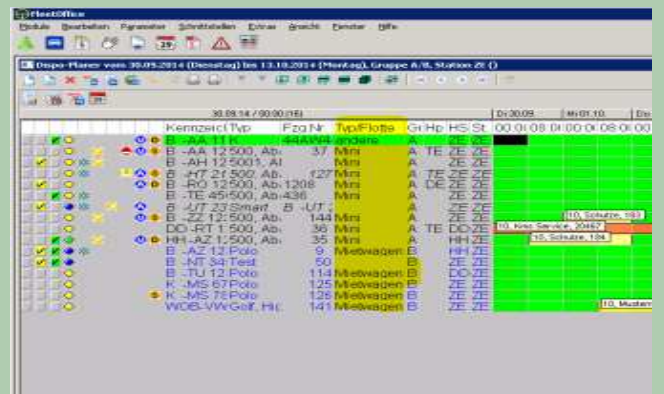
FleetOffice
Module Bearbeiten Parameter Schnittstellen Extras Ansicht Fenster Hilfe
Dispo-Planer vom 30.09.2014 (Dienstag) bis 13.10.2014 (Montag), Gruppe A/B, Station ZE ()
30.09.14 / 00:00 (16)
Di 30.09. Mi 01.10. Do

| Kennzeich | Typ | Fzg.Nr | Typ/Flotte | Gr | Hp | HS | St |
|---|---|---|---|---|---|---|---|
| B -AA 11 K | | 44AW4 | andere | A | | ZE | ZE |
| B -AA 12500, Ab | | 37 | Mini | A | TE | ZE | ZE |
| B -AH 12500 I, Al | | | Mini | A | | ZE | ZE |
| B -HT 21500, Ab | | 127 | Mini | A | TE | ZE | ZE |
| B -RO 12500, Ab | | 1208 | Mini | A | DE | ZE | ZE |
| B -TE 45500, Ab | | 436 | Mini | A | | ZE | ZE |
| B -UT 23Smart | B -UT | | | A | | ZE | ZE |
| B -ZZ 12500, Ab | | 144 | Mini | A | | ZE | ZE |
| DD-RT 1500, Ab | | 36 | Mini | A | TE | DD | ZE |
| HH-AZ 1500, Ab | | 35 | Mini | A | | HH | ZE |
| B -AZ 12 Polo | | 9 | Mietwagen | B | | HH | ZE |
| B -NT 34 Test | | 50 | | B | | ZE | ZE |
| B -TU 12 Polo | | 114 | Mietwagen | B | | DD | ZE |
| K -MS 67 Polo | | 125 | Mietwagen | B | | ZE | ZE |
| K -MS 72 Polo | | 128 | Mietwagen | B | | ZE | ZE |
| WOB-VW Golf, Hc | | 141 | Mietwagen | B | | ZE | ZE |

10, Schulze, 193
10, Kno Service, 20467
10, Schulze, 194
10, Muster